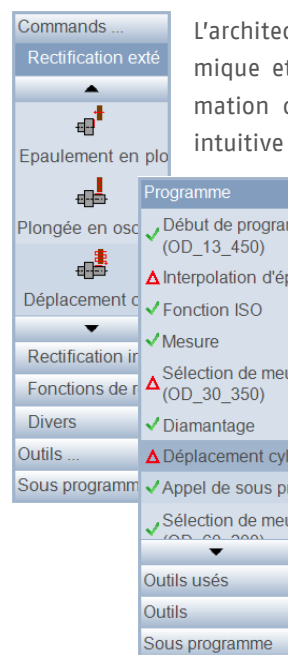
Commands ...

Rectification exté

Epaulement en plo

Plongée en osc

Déplacement c

Rectification ir

Fonctions de r

Divers

Outils ...

Sous programm

L'architec
mique et
mation c
intuitive

Programme

✓ Début de program (OD_13_450)

△ Interpolation d'ép

✓ Fonction ISO

✓ Mesure

△ Sélection de meu (OD_30_350)

✓ Diamantage

△ Déplacement cyl

✓ Appel de sous pr

✓ Sélection de meu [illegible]

Outils usés

Outils

Sous programme